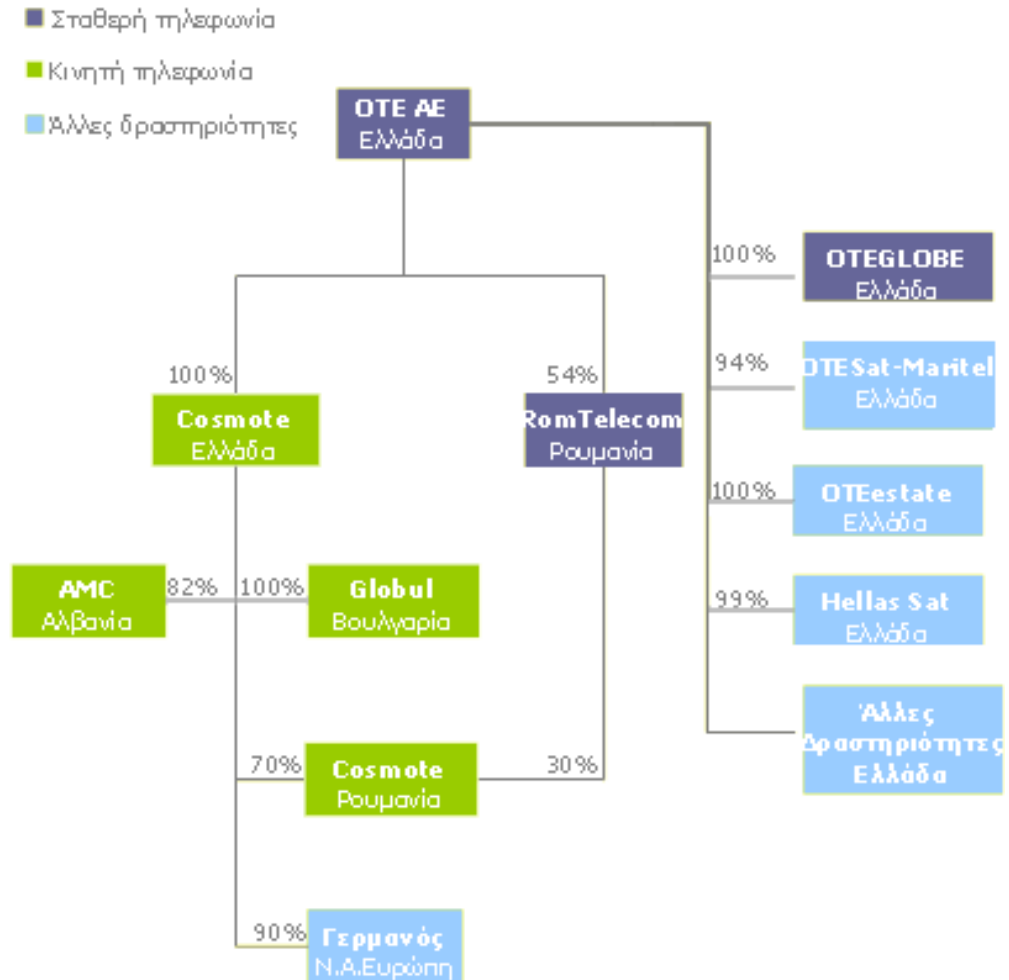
Σταθερή τηλεφωνία
Κινητή τηλεφωνία
Άλλες δραστηριότητες

OTE AE
Ελλάδα

100%
Cosmote
Ελλάδα

54%
RomTelecom
Ρουμανία

AMC
Αλβανία
82%

100%
Globul
Βουλγαρία

70%
Cosmote
Ρουμανία
30%

90%
Γερμανός
Ν.Α.Ευρώπη

100%
OTEGLOBE
Ελλάδα

94%
OTESat-Maritel
Ελλάδα

100%
OTEestate
Ελλάδα

99%
Hellas Sat
Ελλάδα

Άλλες
Δραστηριότητες
Ελλάδα